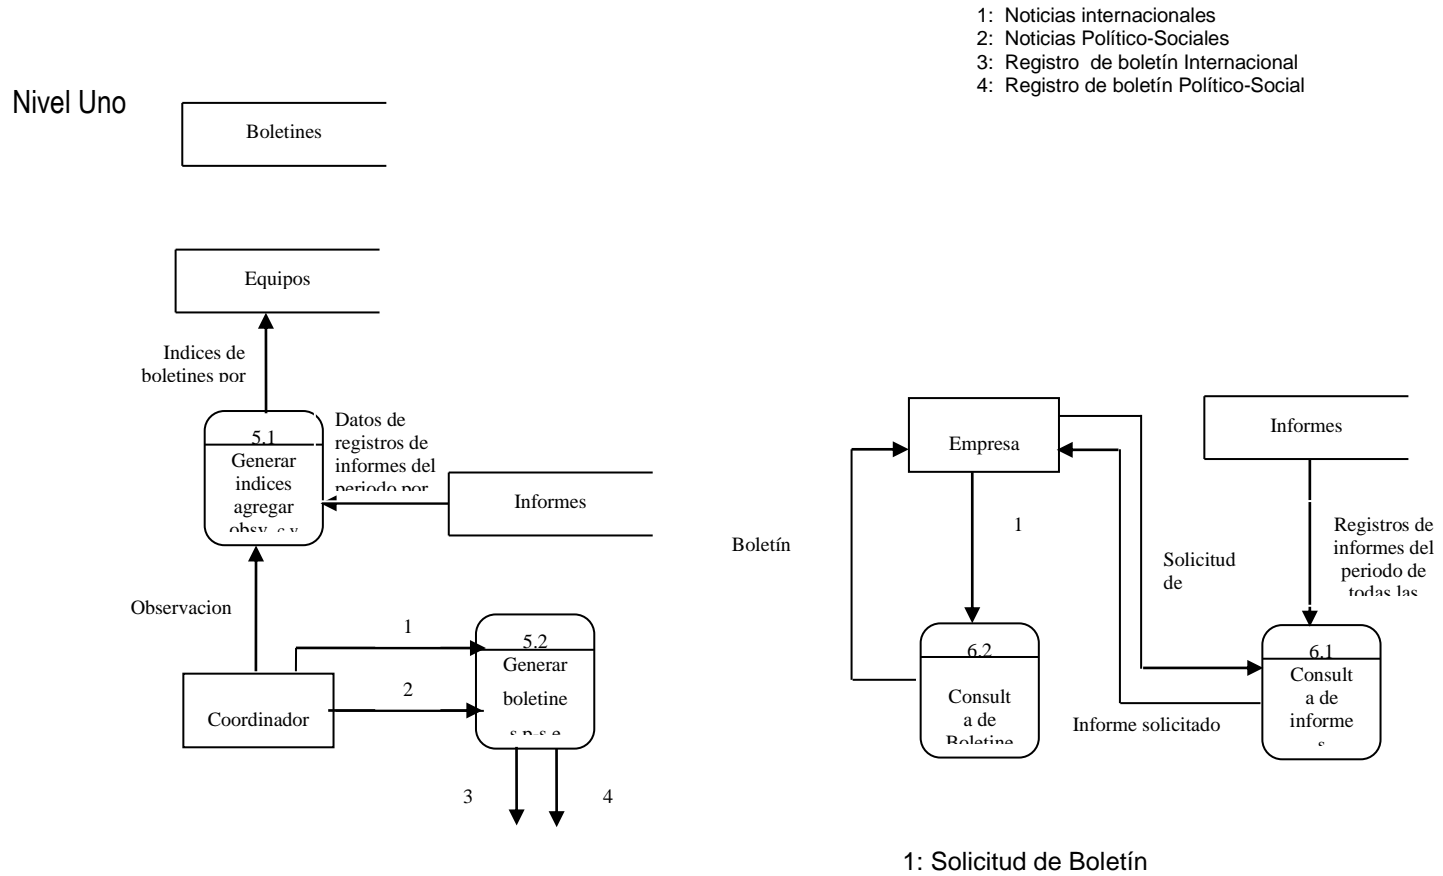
1: Noticias internacionales
2: Noticias Político-Sociales
3: Registro de boletín Internacional
4: Registro de boletín Político-Social

Nivel Uno

Boletines

Equipos

Indices de boletines por

5.1
Generar indices agregar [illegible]

Datos de registros de informes del periodo por

Informes

Observacion

1

2

5.2
Generar boletine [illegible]

Coordinador

3

4

Empresa

Informes

1

Boletín

Solicitud de

Registros de informes del periodo de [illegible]

6.2
Consult a de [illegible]

6.1
Consult a de informe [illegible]

Informe solicitado

1: Solicitud de Boletín